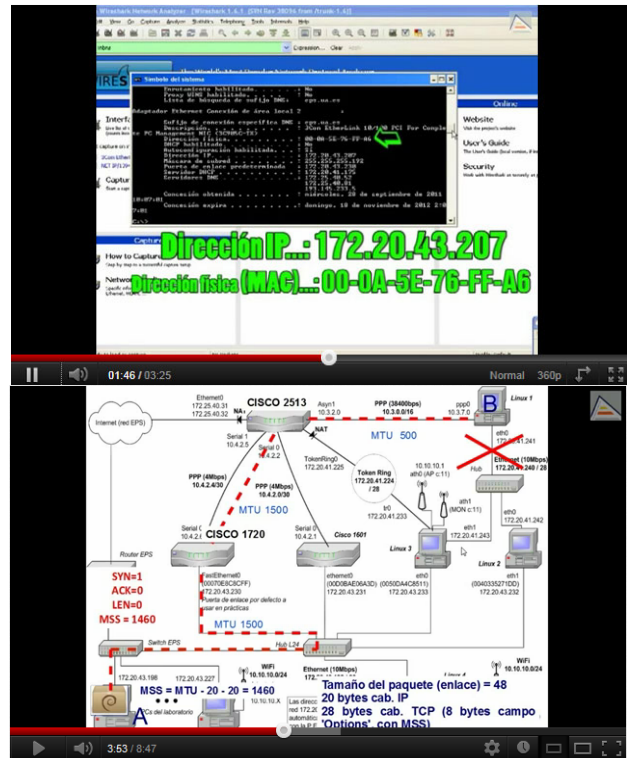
Wireshark Network Analyzer [Wireshark 1.4.1 (SVN Rev 36256 from /trunk-1.4)]
File View Go Capture Analyze Statistics Telephony Tools Internals Help
Filter: Expression... Clear Apply

Símbolo del sistema
Enrutamiento habilitado. . . . . . : No
Proxy WINS habilitado. . . . . . . : No
Lista de búsqueda de sufijo DNS: . : ugr.ua.es

Adaptador Ethernet Conexión de área local 2 :

Sufijo de conexión específica DNS : ugr.ua.es
Descripción. . . . . . . . . . . : 3Com EtherLink 10/100 PCI For Complete PC Management NIC (3C905C-TX)
Dirección física. . . . . . . . . : 00-0A-5E-76-FF-A6
DHCP habilitado. . . . . . . . . . : Sí
Autoconfiguración habilitada. . . : Sí
Dirección IP. . . . . . . . . . . : 172.20.43.207
Máscara de subred . . . . . . . . : 255.255.255.192
Puerta de enlace predeterminada . : 172.20.43.230
Servidor DHCP . . . . . . . . . . : 172.20.41.175
Servidores DNS . . . . . . . . . . : 172.20.40.52
172.25.40.91
193.140.211.9
Concesión obtenida . . . . . . . . : miércoles, 20 de septiembre de 2011 10:07:01
Concesión expira . . . . . . . . . : domingo, 18 de noviembre de 2012 2:00:01
C:\>

Interfa
Capture
How to Capture
Network
Online
Website
User's Guide
Security

Dirección IP...: 172.20.43.207
Dirección física (MAC)...: 00-0A-5E-76-FF-A6

01:46 / 03:25 Normal 360p

Internet (red EPS)
Ethernet0 172.25.40.31 172.25.40.32
NAT
CISCO 2513
Asyn1 10.3.2.0
PPP (38400bps) 10.3.0.0/16
ppp0 10.3.7.0
B
Linux 1
NAT
MTU 500
eth0 172.20.41.241
Ethernet (10Mbps) 172.20.41.240 / 28
Serial 1 10.4.2.5
Serial 0 10.4.2.2
TokenRing0 172.20.41.225
Token Ring 172.20.41.224 / 28
PPP (4Mbps) 10.4.2.4/30
PPP (4Mbps) 10.4.2.0/30
10.10.10.1 ath0 (AP c:11)
tr0 172.20.41.233
Hub
eth1 (MON c:11)
eth0 172.20.41.242
MTU 1500
Serial 0
CISCO 1720
Serial 0 10.4.2.1
Cisco 1601
Linux 3
eth1 172.20.41.243
Linux 2
Router EPS
SYN=1
ACK=0
LEN=0
MSS = 1460
FastEthernet0 (00070E8C8CFF) 172.20.43.230
Puerta de enlace por defecto a usar en prácticas
ethernet0 (00D0BAE06A3D) 172.20.43.231
eth0 (0050DA4C8511) 172.20.43.233
eth1 (0040335271DD) 172.20.43.232
MTU 1500
Switch EPS
Hub L24
172.20.43.198
172.20.43.227
WiFi 10.10.10.0/24
Ethernet (10Mbps)
WiFi 10.10.10.0/24
MSS = MTU - 20 - 20 = 1460
A
PCs del laboratorio
Tamaño del paquete (enlace) = 48
20 bytes cab. IP
28 bytes cab. TCP (8 bytes campo 'Options' con MSS)
3:53 / 8:47